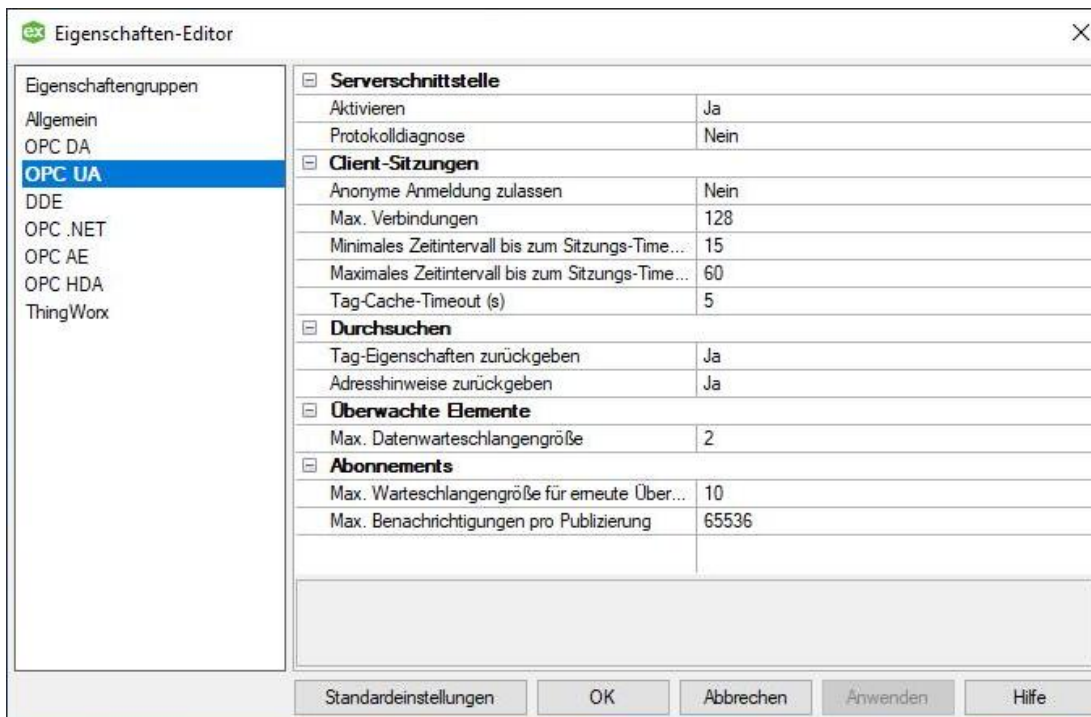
ex Eigenschaften-Editor

Eigenschaftengruppen
Allgemein
OPC DA
OPC UA
DDE
OPC .NET
OPC AE
OPC HDA
ThingWorx

| | |
|---|---|
| ⊟ **Serverschnittstelle** | |
| Aktivieren | Ja |
| Protokolldiagnose | Nein |
| ⊟ **Client-Sitzungen** | |
| Anonyme Anmeldung zulassen | Nein |
| Max. Verbindungen | 128 |
| Minimales Zeitintervall bis zum Sitzungs-Time... | 15 |
| Maximales Zeitintervall bis zum Sitzungs-Time... | 60 |
| Tag-Cache-Timeout (s) | 5 |
| ⊟ **Durchsuchen** | |
| Tag-Eigenschaften zurückgeben | Ja |
| Adresshinweise zurückgeben | Ja |
| ⊟ **Überwachte Elemente** | |
| Max. Datenwarteschlangengröße | 2 |
| ⊟ **Abonnements** | |
| Max. Warteschlangengröße für erneute Über... | 10 |
| Max. Benachrichtigungen pro Publizierung | 65536 |

Standardeinstellungen OK Abbrechen Anwenden Hilfe